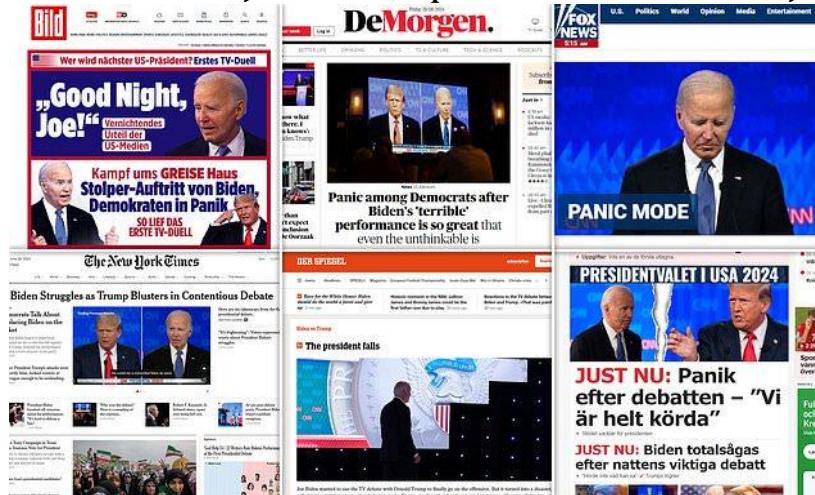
BILD

Wer wird nächster US-Präsident? Erstes TV-Duell

„Good Night, Joe!"

Vernichtendes Urteil der US-Medien

Kampf ums GREISE Haus

Stolper-Auftritt von Biden, Demokraten in Panik

SO LIEF DAS ERSTE TV-DUELL

DeMorgen.

Panic among Democrats after Biden's 'terrible' performance is so great that even the unthinkable is

FOX NEWS

U.S. Politics World Opinion Media Entertainment

PANIC MODE

The New York Times

Biden Struggles as Trump Blusters in Contentious Debate

DER SPIEGEL

The president falls

PRESIDENTVALET I USA 2024

JUST NU: Panik efter debatten – "Vi är helt körda"

JUST NU: Biden totalsågas efter nattens viktiga debatt